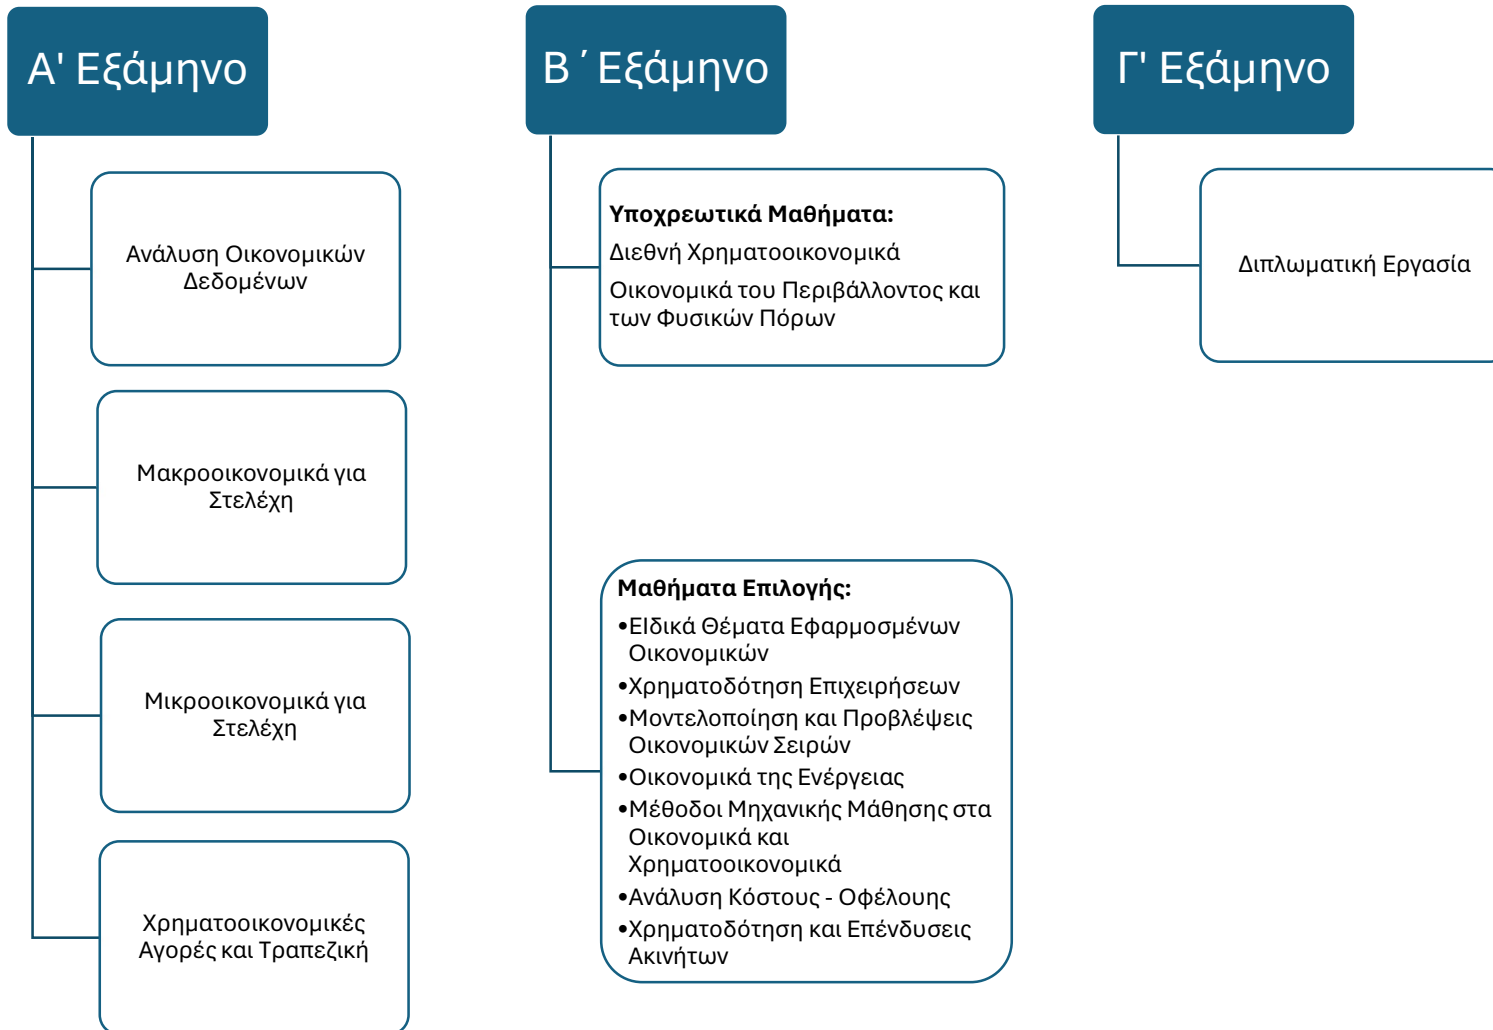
Α' Εξάμηνο

Ανάλυση Οικονομικών Δεδομένων

Μακροοικονομικά για Στελέχη

Μικροοικονομικά για Στελέχη

Χρηματοοικονομικές Αγορές και Τραπεζική

Β ΄Εξάμηνο

**Υποχρεωτικά Μαθήματα:**

Διεθνή Χρηματοοικονομικά

Οικονομικά του Περιβάλλοντος και των Φυσικών Πόρων

**Μαθήματα Επιλογής:**

•Ειδικά Θέματα Εφαρμοσμένων Οικονομικών

•Χρηματοδότηση Επιχειρήσεων

•Μοντελοποίηση και Προβλέψεις Οικονομικών Σειρών

•Οικονομικά της Ενέργειας

•Μέθοδοι Μηχανικής Μάθησης στα Οικονομικά και Χρηματοοικονομικά

•Ανάλυση Κόστους - Οφέλουης

•Χρηματοδότηση και Επένδυσεις Ακινήτων

Γ' Εξάμηνο

Διπλωματική Εργασία